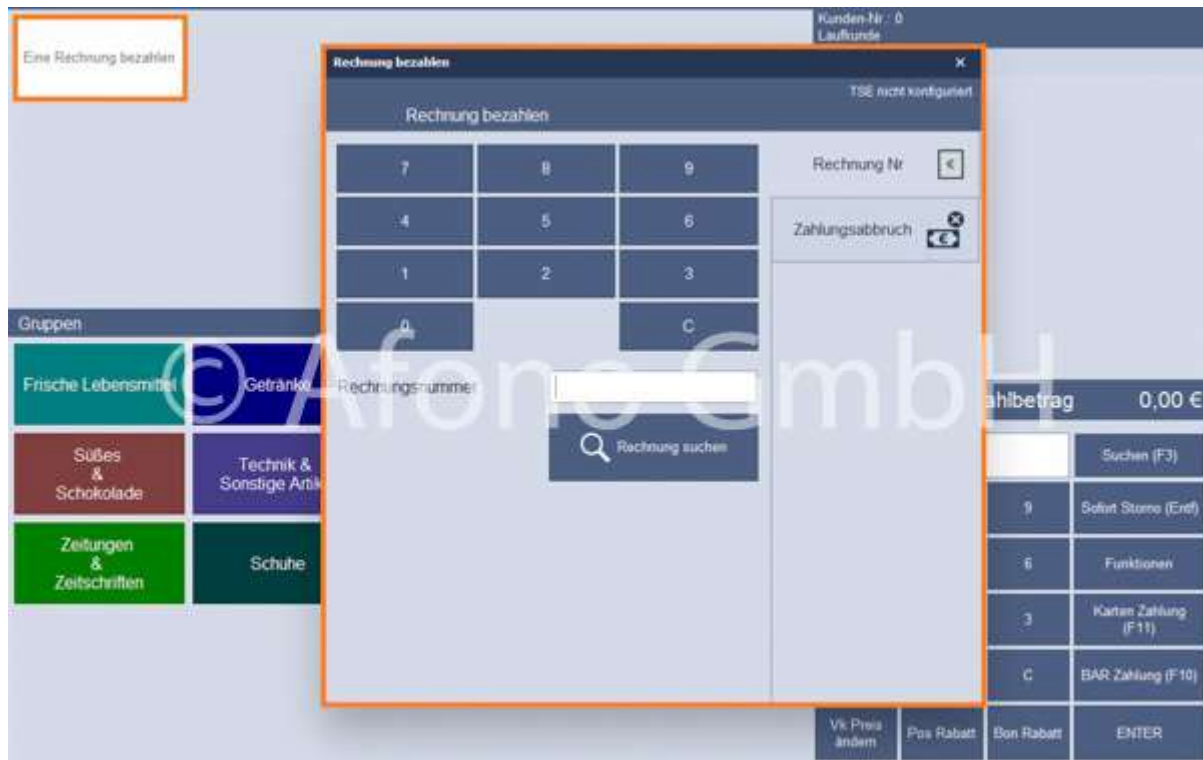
Eine Rechnung bezahlen

Kunden-Nr.: 0
Laufkunde

Rechnung bezahlen
×
TSE nicht konfiguriert
Rechnung bezahlen

7
8
9
4
5
6
1
2
3
0
C

Rechnung Nr
<
Zahlungsabbruch

Rechnungsnummer
Rechnung suchen

© Afono GmbH

Gruppen
Frische Lebensmittel
Getränke
Süßes
&
Schokolade
Technik &
Sonstige Artik
Zeitungen
&
Zeitschriften
Schuhe

ahlbetrag
0,00 €
Suchen (F3)
9
Sofort Storno (Entf)
6
Funktionen
3
Karten Zahlung (F11)
C
BAR Zahlung (F10)
Vk Preis ändern
Pos Rabatt
Bon Rabatt
ENTER